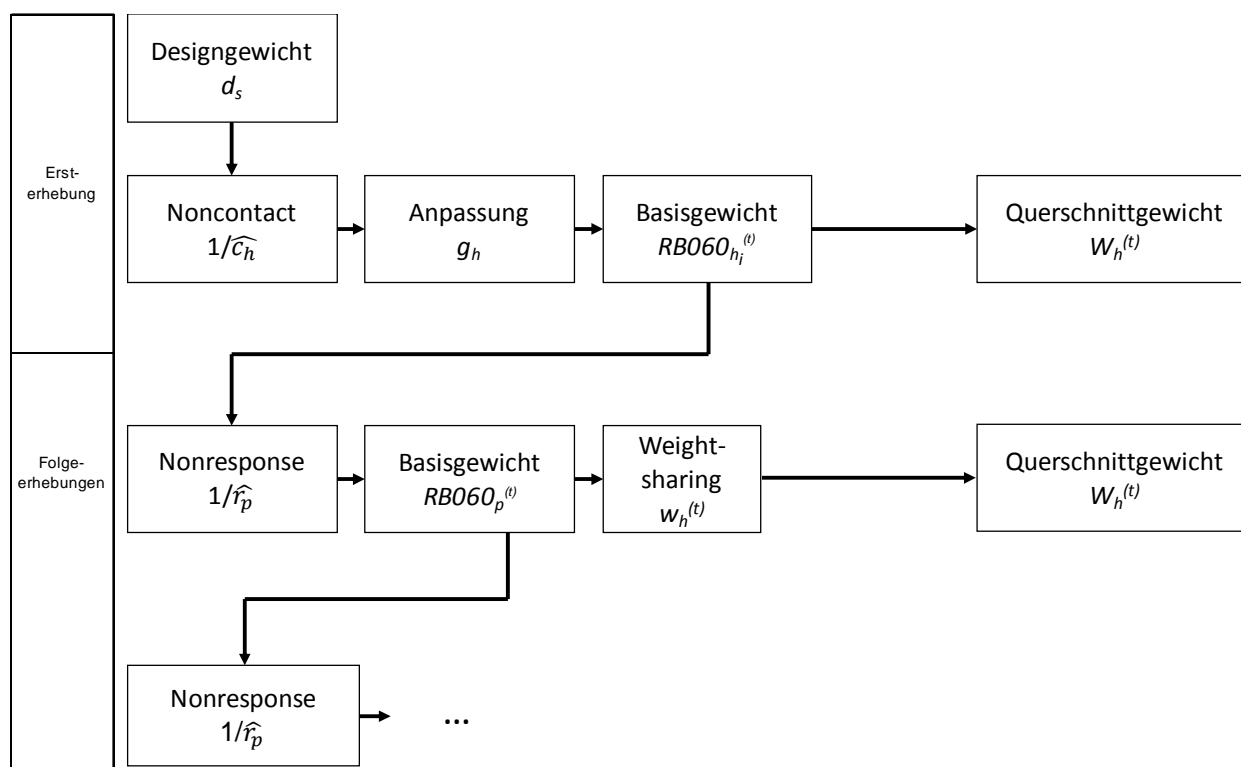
Erst-
erhebung

Designgewicht
$d_s$

Noncontact
$1/\widehat{c_h}$

Anpassung
$g_h$

Basisgewicht
$RB060_{h_i}^{(t)}$

Querschnittgewicht
$W_h^{(t)}$

Folge-
erhebungen

Nonresponse
$1/\widehat{r_p}$

Basisgewicht
$RB060_p^{(t)}$

Weight-
sharing
$w_h^{(t)}$

Querschnittgewicht
$W_h^{(t)}$

Nonresponse
$1/\widehat{r_p}$

...